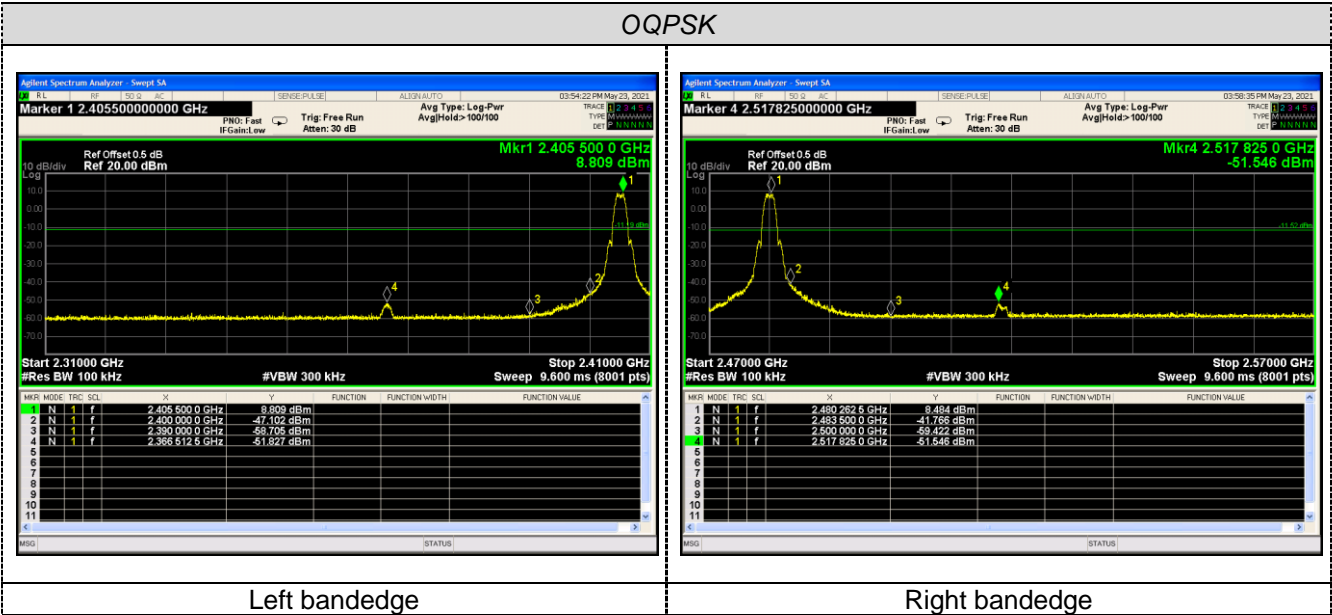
OQPSK

Agilent Spectrum Analyzer - Swept SA

RL | RF | 50 Ω AC | SENSE:PULSE | ALIGN AUTO | 03:54:22 PM May 23, 2021

Marker 1 2.405500000000 GHz

PNO: Fast | Trig: Free Run | Avg Type: Log-Pwr | Avg|Hold>100/100
IFGain:Low | Atten: 30 dB

TRACE 1 2 3 4 5 6
TYPE M
DET P N N N N N

Ref Offset 0.5 dB
10 dB/div Ref 20.00 dBm
Log

Mkr1 2.405 500 0 GHz
8.809 dBm

10.0
0.00
-10.0
-20.0
-30.0
-40.0
-50.0
-60.0
-70.0

-11.19 dBm

1 2 3 4

Start 2.31000 GHz | Stop 2.41000 GHz
#Res BW 100 kHz | #VBW 300 kHz | Sweep 9.600 ms (8001 pts)

| MKR | MODE | TRC | SCL | X | Y | FUNCTION | FUNCTION WIDTH | FUNCTION VALUE |
|---|---|---|---|---|---|---|---|---|
| 1 | N | 1 | f | 2.405 500 0 GHz | 8.809 dBm | | | |
| 2 | N | 1 | f | 2.400 000 0 GHz | -47.102 dBm | | | |
| 3 | N | 1 | f | 2.390 000 0 GHz | -58.705 dBm | | | |
| 4 | N | 1 | f | 2.366 512 5 GHz | -51.827 dBm | | | |
| 5 | | | | | | | | |
| 6 | | | | | | | | |
| 7 | | | | | | | | |
| 8 | | | | | | | | |
| 9 | | | | | | | | |
| 10 | | | | | | | | |
| 11 | | | | | | | | |

MSG | STATUS

Agilent Spectrum Analyzer - Swept SA

RL | RF | 50 Ω AC | SENSE:PULSE | ALIGN AUTO | 03:58:35 PM May 23, 2021

Marker 4 2.517825000000 GHz

PNO: Fast | Trig: Free Run | Avg Type: Log-Pwr | Avg|Hold>100/100
IFGain:Low | Atten: 30 dB

TRACE 1 2 3 4 5 6
TYPE M
DET P N N N N N

Ref Offset 0.5 dB
10 dB/div Ref 20.00 dBm
Log

Mkr4 2.517 825 0 GHz
-51.546 dBm

10.0
0.00
-10.0
-20.0
-30.0
-40.0
-50.0
-60.0
-70.0

-11.52 dBm

1 2 3 4

Start 2.47000 GHz | Stop 2.57000 GHz
#Res BW 100 kHz | #VBW 300 kHz | Sweep 9.600 ms (8001 pts)

| MKR | MODE | TRC | SCL | X | Y | FUNCTION | FUNCTION WIDTH | FUNCTION VALUE |
|---|---|---|---|---|---|---|---|---|
| 1 | N | 1 | f | 2.480 262 5 GHz | 8.484 dBm | | | |
| 2 | N | 1 | f | 2.483 500 0 GHz | -41.766 dBm | | | |
| 3 | N | 1 | f | 2.500 000 0 GHz | -59.422 dBm | | | |
| 4 | N | 1 | f | 2.517 825 0 GHz | -51.546 dBm | | | |
| 5 | | | | | | | | |
| 6 | | | | | | | | |
| 7 | | | | | | | | |
| 8 | | | | | | | | |
| 9 | | | | | | | | |
| 10 | | | | | | | | |
| 11 | | | | | | | | |

MSG | STATUS

Left bandedge

Right bandedge